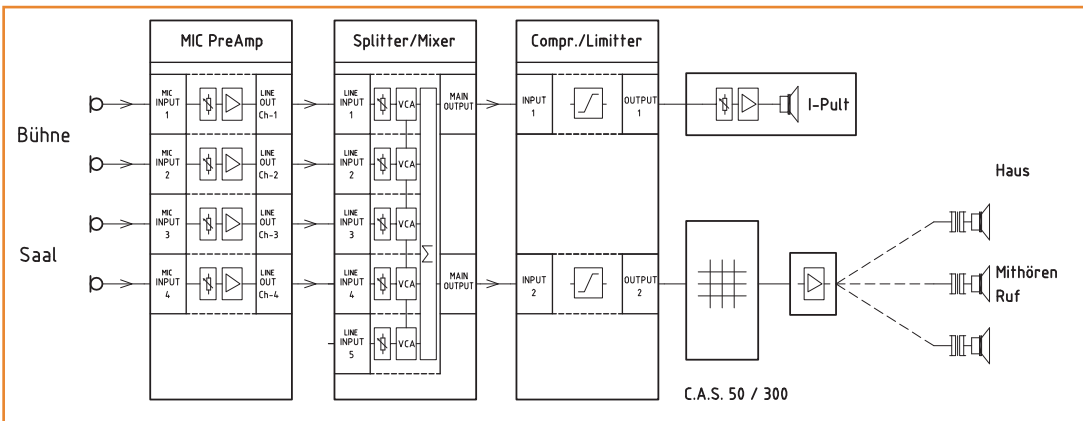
MIC PreAmp

Splitter/Mixer

Compr./Limitter

Bühne

Saal

MIC INPUT 1

LINE OUT Ch-1

MIC INPUT 2

LINE OUT Ch-2

MIC INPUT 3

LINE OUT Ch-3

MIC INPUT 4

LINE OUT Ch-4

LINE INPUT 1

VCA

LINE INPUT 2

VCA

LINE INPUT 3

VCA

LINE INPUT 4

VCA

LINE INPUT 5

VCA

$\sum$

MAIN OUTPUT

MAIN OUTPUT

INPUT 1

OUTPUT 1

INPUT 2

OUTPUT 2

I-Pult

Haus

Mithören
Ruf

C.A.S. 50 / 300